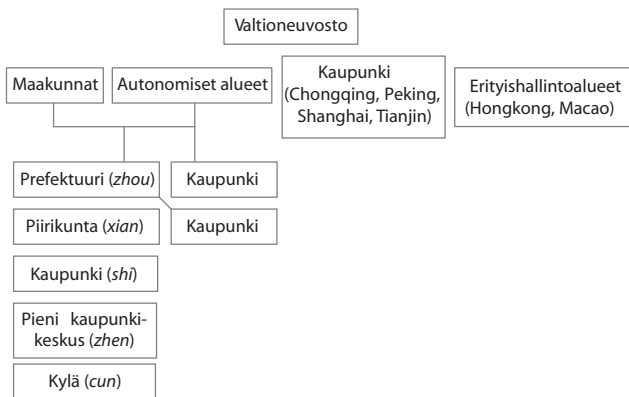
Valtioneuvosto

Maakunnat

Autonomiset alueet

Kaupunki (Chongqing, Peking, Shanghai, Tianjin)

Erityishallintoalueet (Hongkong, Macao)

Prefektuuri (zhou)

Kaupunki

Piirikunta (xian)

Kaupunki

Kaupunki (shi)

Pieni kaupunkikeskus (zhen)

Kylä (cun)